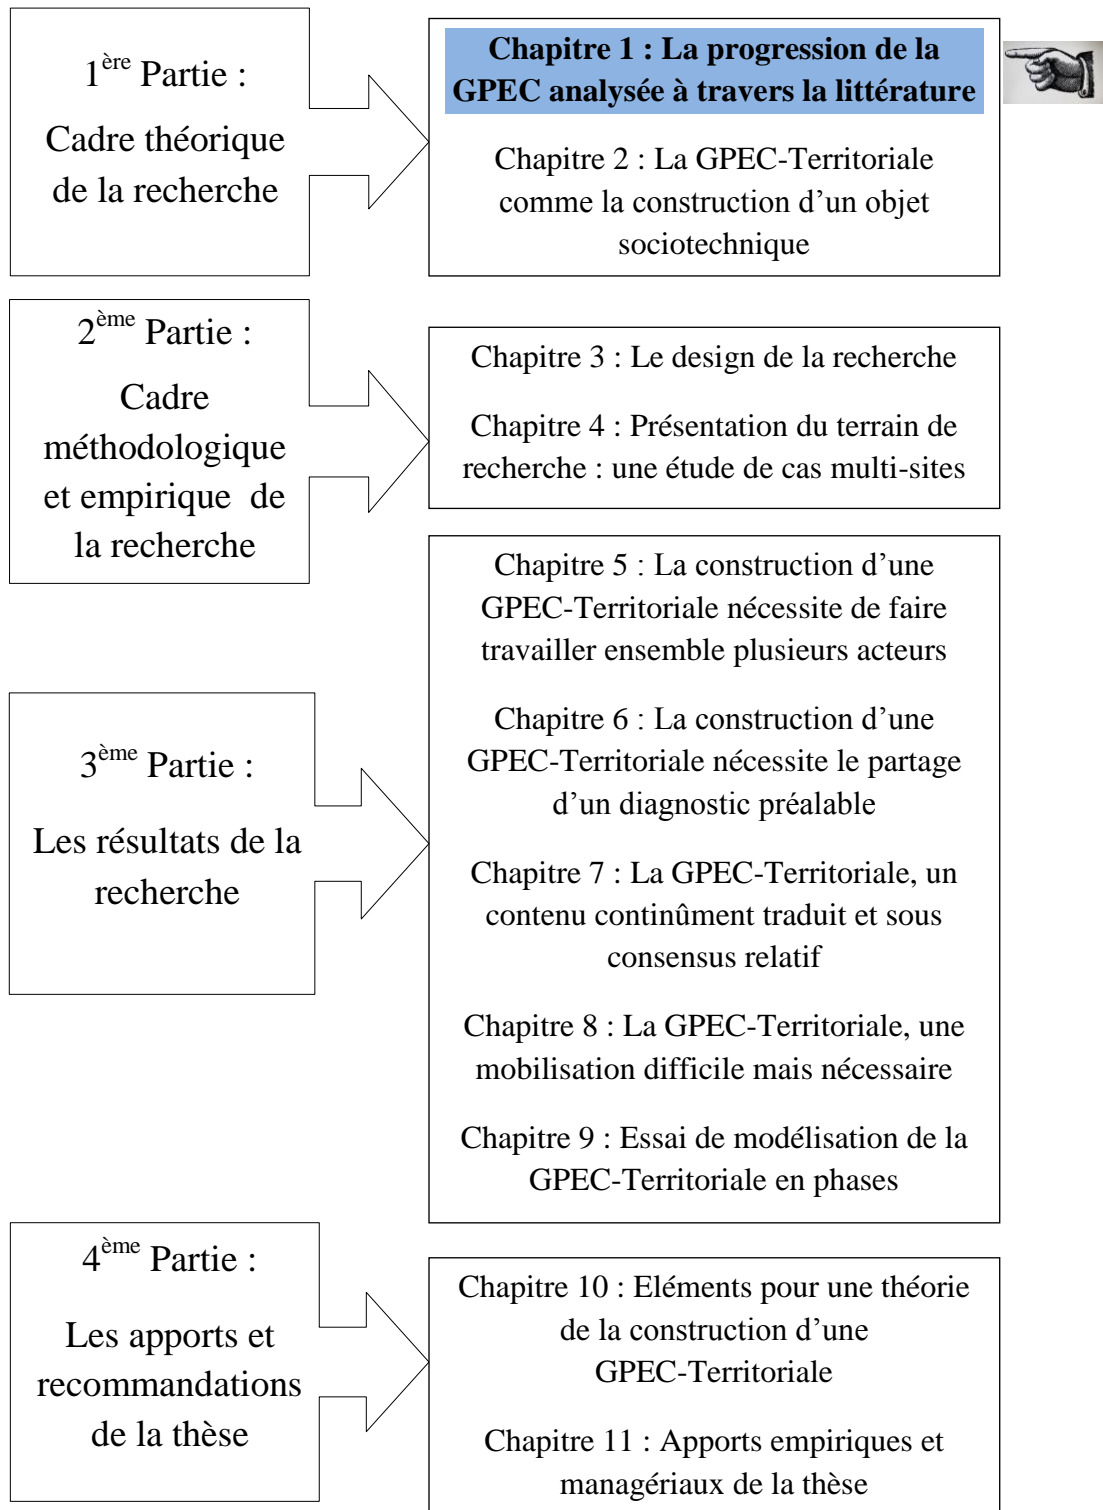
1$^{ère}$ Partie :

Cadre théorique de la recherche

**Chapitre 1 : La progression de la GPEC analysée à travers la littérature**

Chapitre 2 : La GPEC-Territoriale comme la construction d'un objet sociotechnique

2$^{ème}$ Partie :

Cadre méthodologique et empirique de la recherche

Chapitre 3 : Le design de la recherche

Chapitre 4 : Présentation du terrain de recherche : une étude de cas multi-sites

3$^{ème}$ Partie :

Les résultats de la recherche

Chapitre 5 : La construction d'une GPEC-Territoriale nécessite de faire travailler ensemble plusieurs acteurs

Chapitre 6 : La construction d'une GPEC-Territoriale nécessite le partage d'un diagnostic préalable

Chapitre 7 : La GPEC-Territoriale, un contenu continûment traduit et sous consensus relatif

Chapitre 8 : La GPEC-Territoriale, une mobilisation difficile mais nécessaire

Chapitre 9 : Essai de modélisation de la GPEC-Territoriale en phases

4$^{ème}$ Partie :

Les apports et recommandations de la thèse

Chapitre 10 : Eléments pour une théorie de la construction d'une GPEC-Territoriale

Chapitre 11 : Apports empiriques et managériaux de la thèse